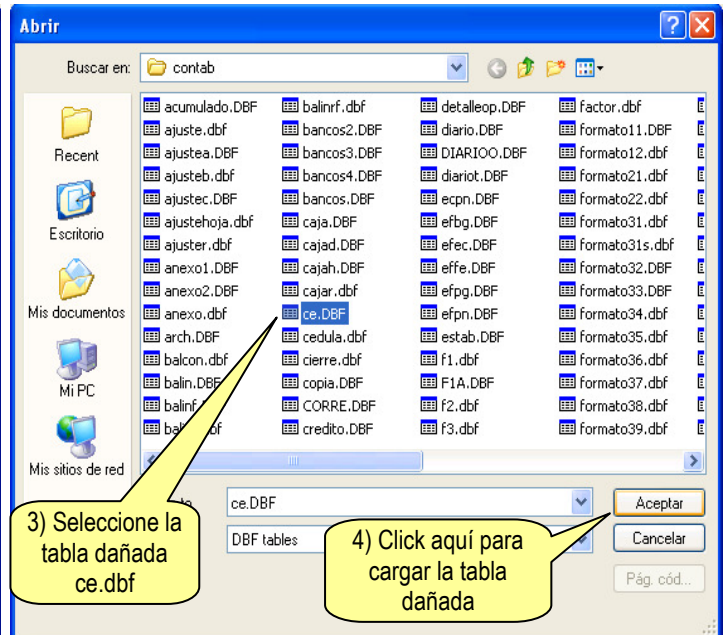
Abrir

Buscar en: contab

Recent

Escritorio

Mis documentos

Mi PC

Mis sitios de red

acumulado.DBF
ajuste.dbf
ajustea.DBF
ajusteb.dbf
ajustec.DBF
ajustehoja.dbf
ajuster.dbf
anexo1.DBF
anexo2.DBF
anexo.dbf
arch.DBF
balcon.dbf
balin.DBF
balinf.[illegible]
bal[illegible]bf

balinrf.dbf
bancos2.DBF
bancos3.DBF
bancos4.DBF
bancos.DBF
caja.DBF
cajad.DBF
cajah.DBF
cajar.dbf
ce.DBF
cedula.dbf
cierre.dbf
copia.DBF
CORRE.DBF
credito.DBF

detalleop.DBF
diario.DBF
DIARIOO.DBF
diariot.DBF
ecpn.DBF
efbg.DBF
efec.DBF
effe.DBF
efpg.DBF
efpn.DBF
estab.DBF
f1.dbf
F1A.DBF
f2.dbf
f3.dbf

factor.dbf
formato11.DBF
formato12.dbf
formato21.dbf
formato22.dbf
formato31.dbf
formato31s.dbf
formato32.DBF
formato33.DBF
formato34.dbf
formato35.dbf
formato36.dbf
formato37.dbf
formato38.dbf
formato39.dbf

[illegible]o ce.DBF

DBF tables

Aceptar

Cancelar

Pág. cód...

3) Seleccione la tabla dañada ce.dbf

4) Click aquí para cargar la tabla dañada